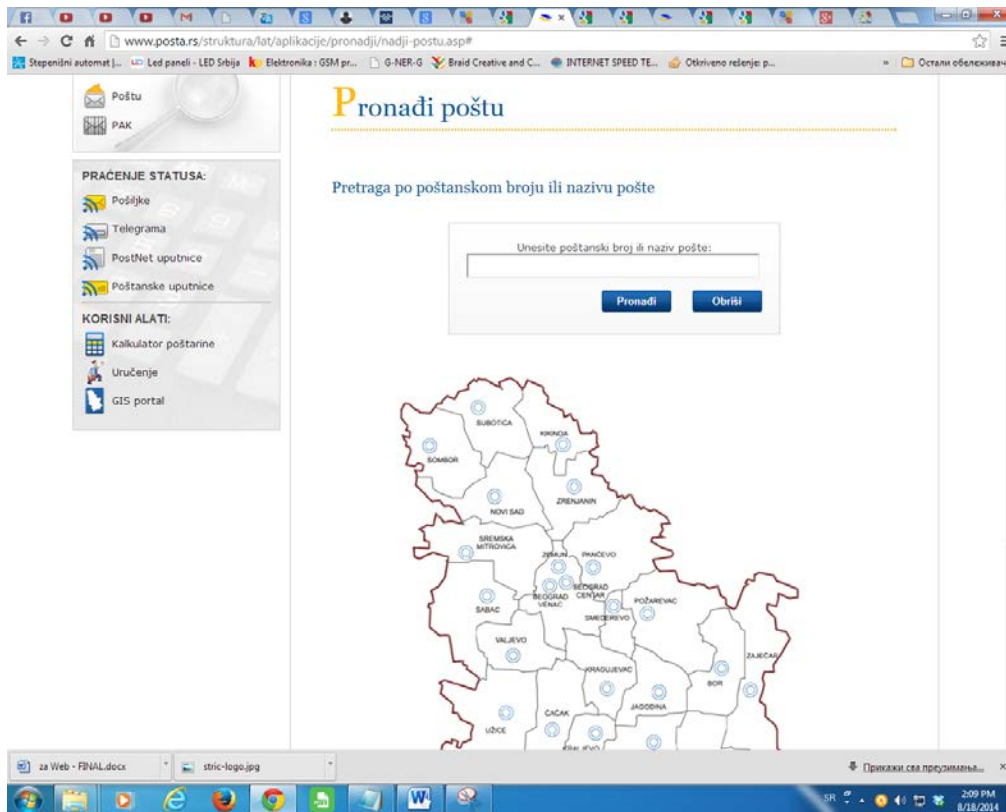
www.posta.rs/struktura/lat/aplikacije/pronadji/nadji-postu.asp#

Stepenišni automat |... Led paneli - LED Srbija Elektronika : GSM pr... G-NER-G Braid Creative and C... INTERNET SPEED TE... Otkriveno rešenje: p... » Остали обележивачи

Poštu
PAK

PRAĆENJE STATUSA:
Pošiljke
Telegrama
PostNet uputnice
Poštanske uputnice

KORISNI ALATI:
Kalkulator poštarine
Uručenje
GIS portal

Pronađi poštu

Pretraga po poštanskom broju ili nazivu pošte

Unesite poštanski broj ili naziv pošte:

Pronađi Obriši

SUBOTICA
KIKINDA
SOMBOR
ZRENJANIN
NOVI SAD
SREMSKA MITROVICA
ZEMUN
PANČEVO
BEOGRAD VENAC
BEOGRAD CENTAR
ŠABAC
POŽAREVAC
SMEDEREVO
VALJEVO
ZAJEČAR
KRAGUJEVAC
BOR
JAGODINA
UŽICE
ČAČAK
KRALJEVO

za Web - FINAL.docx
stric-logo.jpg
Прикажи сва преузимања...
SR
2:09 PM
8/18/2014